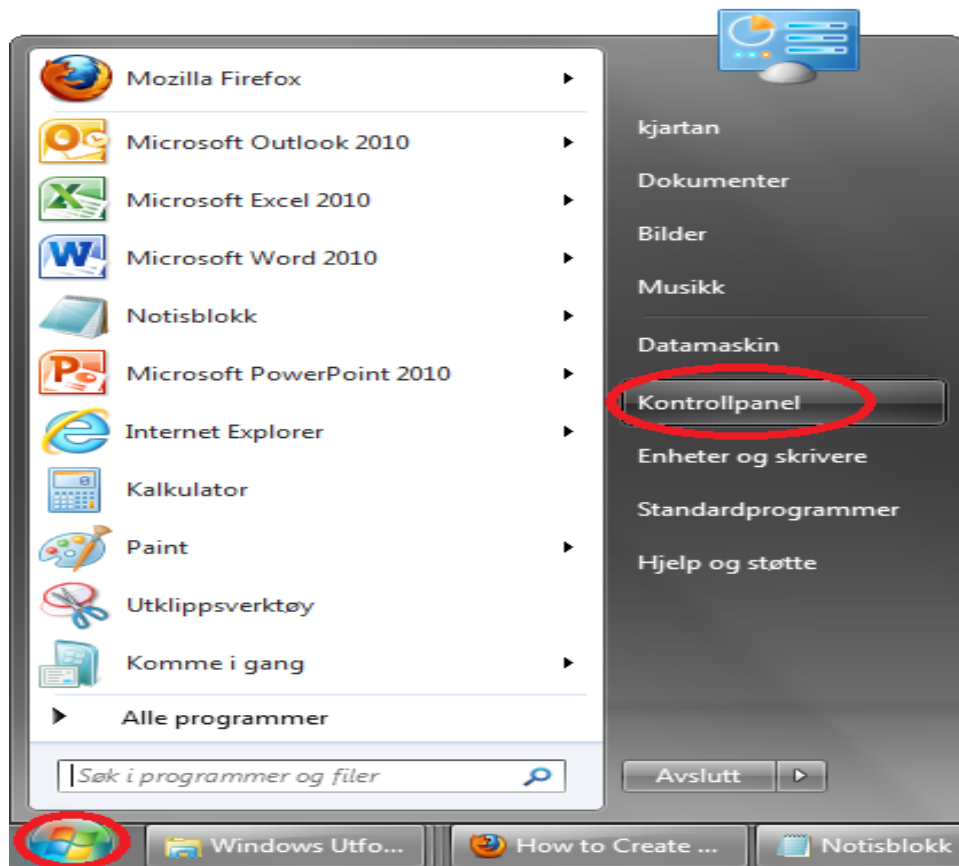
Mozilla Firefox
Microsoft Outlook 2010
Microsoft Excel 2010
Microsoft Word 2010
Notisblokk
Microsoft PowerPoint 2010
Internet Explorer
Kalkulator
Paint
Utklippsverktøy
Komme i gang
Alle programmer
Søk i programmer og filer

kjartan
Dokumenter
Bilder
Musikk
Datamaskin
Kontrollpanel
Enheter og skrivere
Standardprogrammer
Hjelp og støtte
Avslutt

Windows Utfo...
How to Create ...
Notisblokk